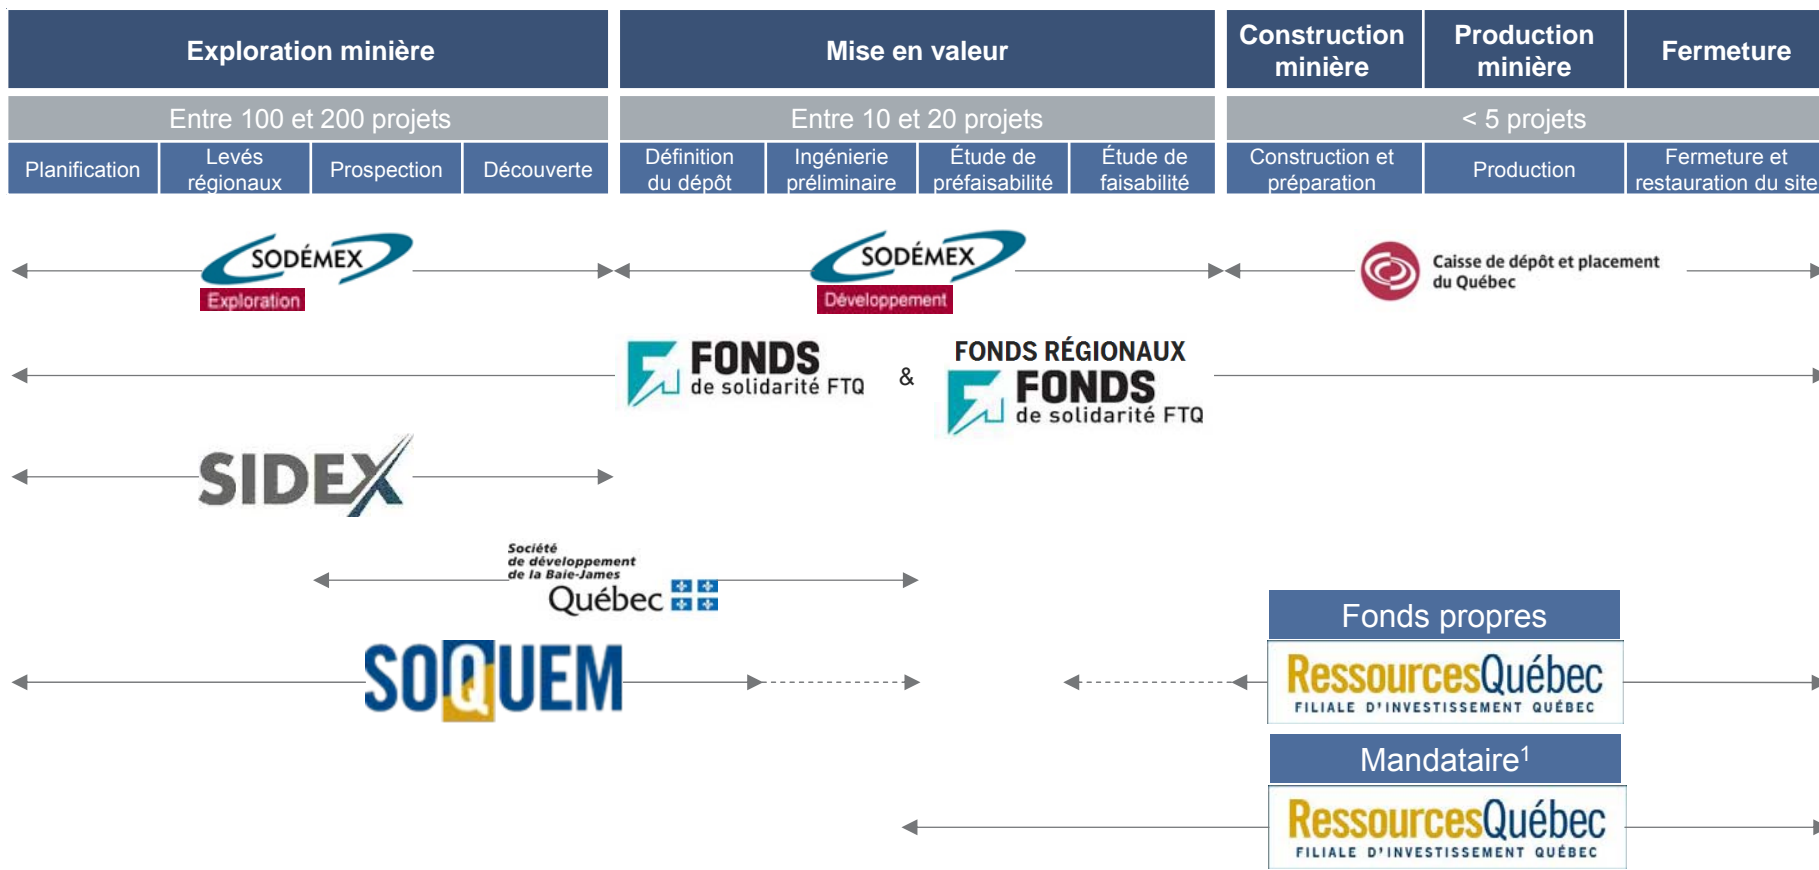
| Exploration minière | | | | Mise en valeur | | | | Construction minière | Production minière | Fermeture |
|---|---|---|---|---|---|---|---|---|---|---|
| Entre 100 et 200 projets | | | | Entre 10 et 20 projets | | | | < 5 projets | | |
| Planification | Levés régionaux | Prospection | Découverte | Définition du dépôt | Ingénierie préliminaire | Étude de préfaisabilité | Étude de faisabilité | Construction et préparation | Production | Fermeture et restauration du site |

SODÉMEX Exploration

SODÉMEX Développement

Caisse de dépôt et placement du Québec

FONDS de solidarité FTQ & FONDS RÉGIONAUX FONDS de solidarité FTQ

SIDEX

Société de développement de la Baie-James Québec

SOQUEM

Fonds propres

RessourcesQuébec FILIALE D'INVESTISSEMENT QUÉBEC

Mandataire$^1$

RessourcesQuébec FILIALE D'INVESTISSEMENT QUÉBEC